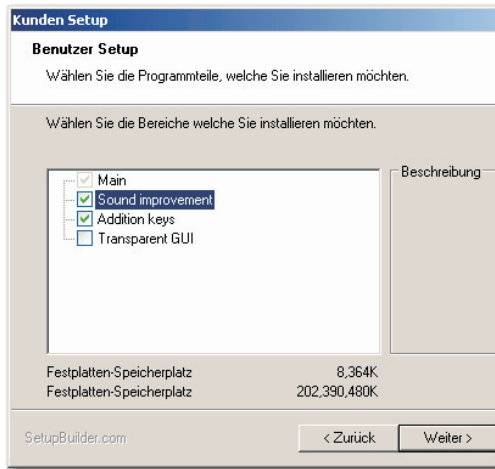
Kunden Setup

Benutzer Setup

Wählen Sie die Programmteile, welche Sie installieren möchten.

Wählen Sie die Bereiche welche Sie installieren möchten.

Main
Sound improvement
Addition keys
Transparent GUI

Beschreibung

Festplatten-Speicherplatz 8,364K
Festplatten-Speicherplatz 202,390,480K

SetupBuilder.com

< Zurück

Weiter >